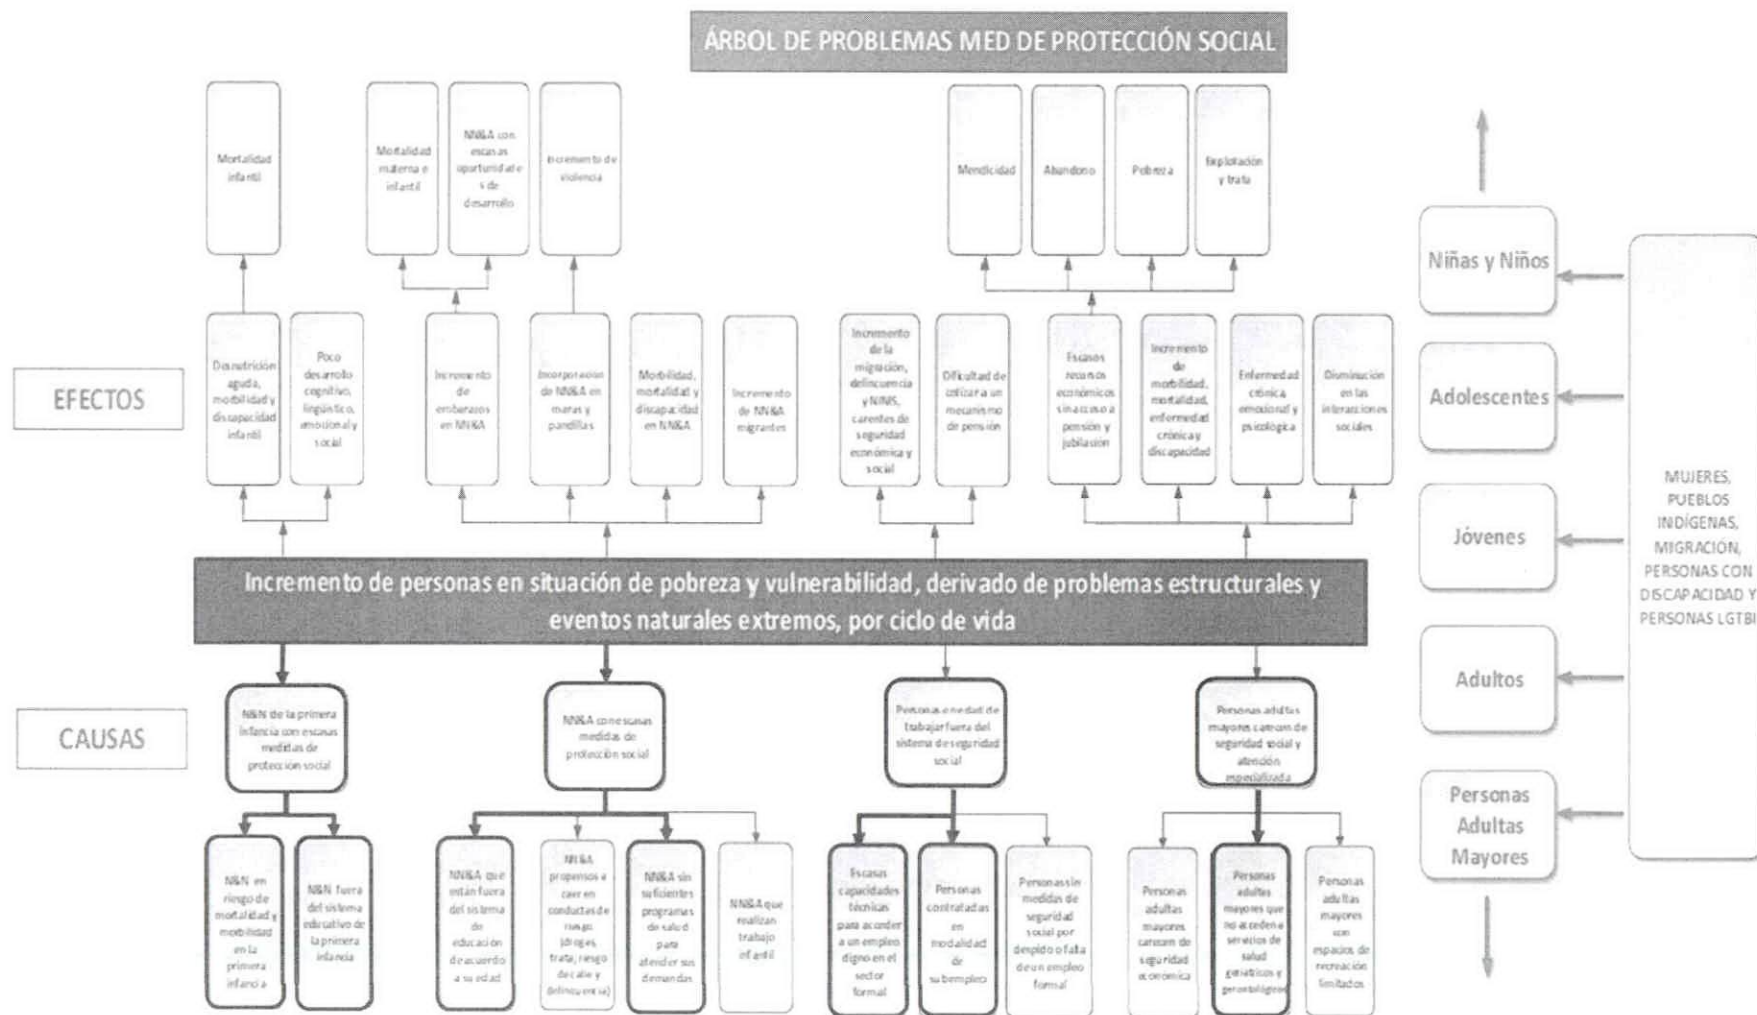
ÁRBOL DE PROBLEMAS MED DE PROTECCIÓN SOCIAL

Mortalidad infantil

Mortalidad materna e infantil

NN&A con escasas oportunidades de desarrollo

Incremento de violencia

Mendicidad

Abandono

Pobreza

Explotación y trata

EFECTOS

Desnutrición aguda, morbilidad y discapacidad infantil

Poco desarrollo cognitivo, lingüístico, emocional y social

Incremento de embarazos en NN&A

Incorporación de NN&A en maras y pandillas

Morbilidad, mortalidad y discapacidad en NN&A

Incremento de NN&A migrantes

Incremento de la migración, delincuencia y NINIS, carentes de seguridad económica y social

Dificultad de cotizar a un mecanismo de pensión

Escasos recursos económicos sin acceso a pensión y jubilación

Incremento de morbilidad, mortalidad, enfermedad crónica y discapacidad

Enfermedad crónica, emocional y psicológica

Disminución en las interacciones sociales

Niñas y Niños

Adolescentes

Jóvenes

Adultos

Personas Adultas Mayores

MUJERES, PUEBLOS INDÍGENAS, MIGRACIÓN, PERSONAS CON DISCAPACIDAD Y PERSONAS LGTBI

Incremento de personas en situación de pobreza y vulnerabilidad, derivado de problemas estructurales y eventos naturales extremos, por ciclo de vida

CAUSAS

N&N de la primera infancia con escasas medidas de protección social

NN&A con escasas medidas de protección social

Personas en edad de trabajar fuera del sistema de seguridad social

Personas adultas mayores carecen de seguridad social y atención especializada

N&N en riesgo de mortalidad y morbilidad en la primera infancia

N&N fuera del sistema educativo de la primera infancia

NN&A que están fuera del sistema de educación de acuerdo a su edad

NN&A propensos a caer en conductas de riesgo (drogas, trata, riesgo de calle y delincuencia)

NN&A sin suficientes programas de salud para atender sus demandas

NN&A que realizan trabajo infantil

Escasas capacidades técnicas para acceder a un empleo digno en el sector formal

Personas contratadas en modalidad de subempleo

Personas sin medidas de seguridad social por despido o falta de un empleo formal

Personas adultas mayores carecen de seguridad económica

Personas adultas mayores que no acceden a servicios de salud geriátricos y gerontológicos

Personas adultas mayores con espacios de recreación limitados